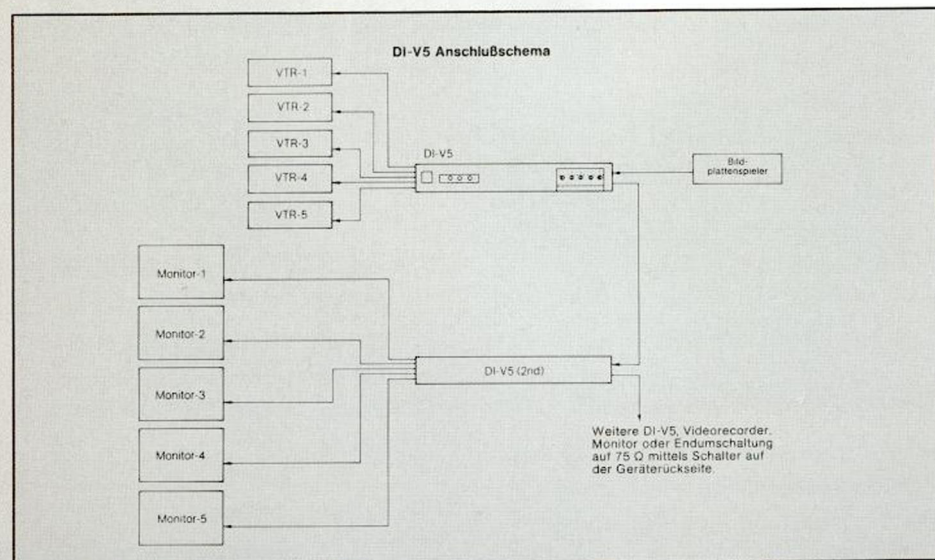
DI-V5 Anschlußschema

VTR-1

VTR-2

VTR-3

VTR-4

VTR-5

DI-V5

Bildplattenspieler

Monitor-1

Monitor-2

Monitor-3

Monitor-4

Monitor-5

DI-V5 (2nd)

Weitere DI-V5, Videorecorder, Monitor oder Endumschaltung auf 75 Ω mittels Schalter auf der Geräterückseite.